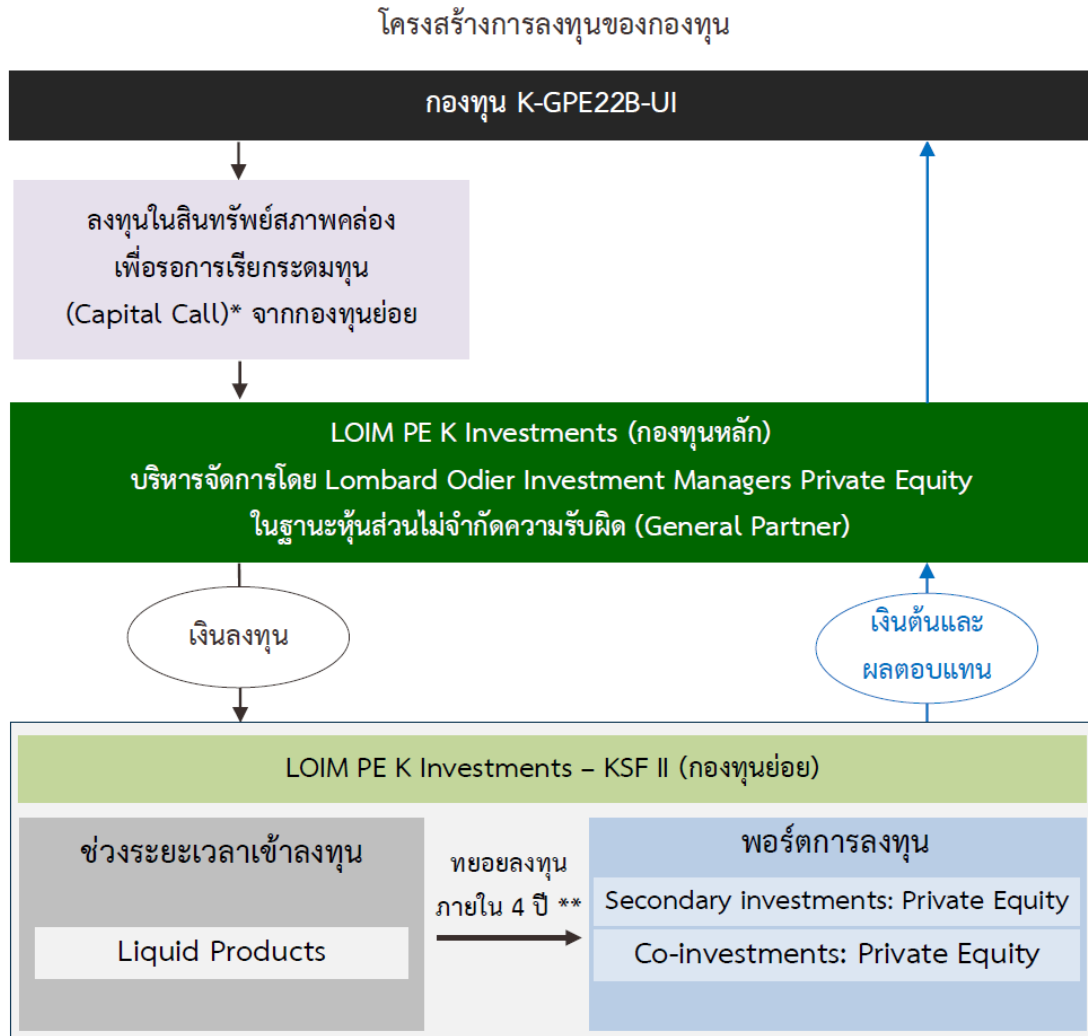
โครงสร้างการลงทุนของกองทุน

กองทุน K-GPE22B-UI

ลงทุนในสินทรัพย์สภาพคล่อง เพื่อรอการเรียกระดมทุน (Capital Call)* จากกองทุนย่อย

LOIM PE K Investments (กองทุนหลัก)
บริหารจัดการโดย Lombard Odier Investment Managers Private Equity
ในฐานะหุ้นส่วนไม่จำกัดความรับผิด (General Partner)

เงินลงทุน

เงินต้นและผลตอบแทน

LOIM PE K Investments – KSF II (กองทุนย่อย)

ช่วงระยะเวลาเข้าลงทุน

Liquid Products

ทยอยลงทุนภายใน 4 ปี **

พอร์ตการลงทุน

Secondary investments: Private Equity

Co-investments: Private Equity